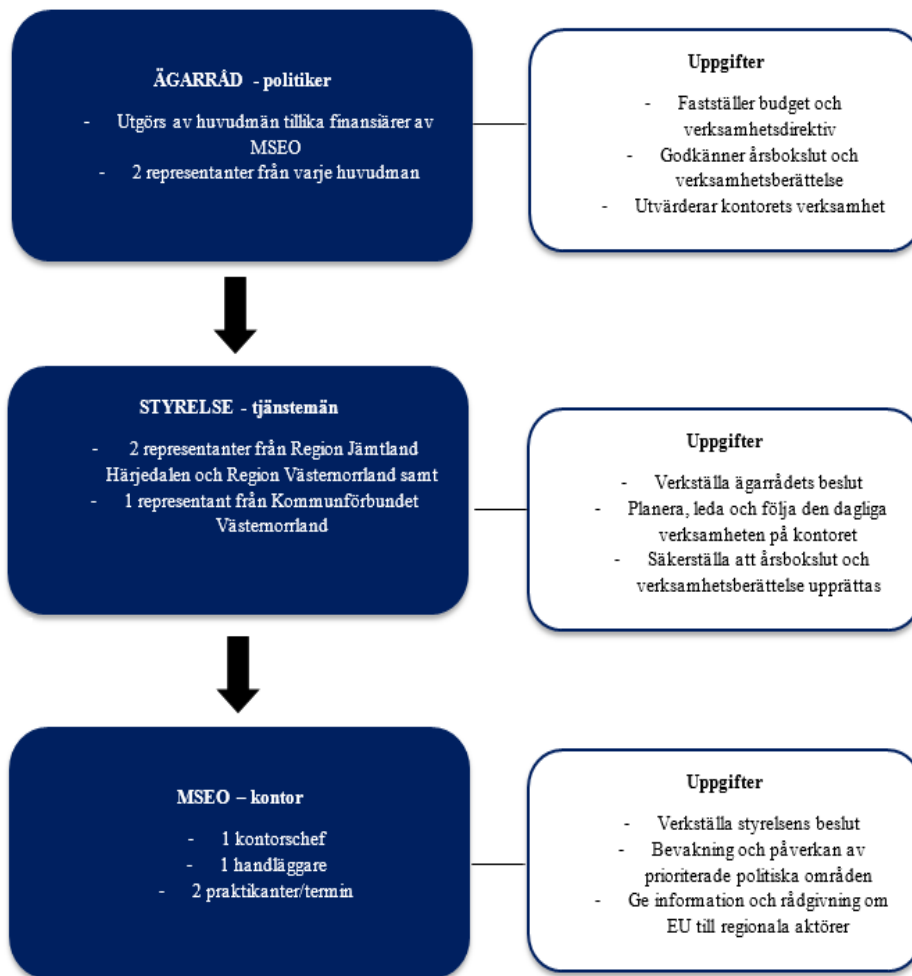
ÄGARRÅD - politiker

- Utgörs av huvudmän tillika finansiärer av MSEO
- 2 representanter från varje huvudman

Uppgifter

- Fastställer budget och verksamhetsdirektiv
- Godkänner årsbokslut och verksamhetsberättelse
- Utvärderar kontorets verksamhet

STYRELSE - tjänstemän

- 2 representanter från Region Jämtland Härjedalen och Region Västernorrland samt
- 1 representant från Kommunförbundet Västernorrland

Uppgifter

- Verkställa ägarrådets beslut
- Planera, leda och följa den dagliga verksamheten på kontoret
- Säkerställa att årsbokslut och verksamhetsberättelse upprättas

MSEO – kontor

- 1 kontorschef
- 1 handläggare
- 2 praktikanter/termin

Uppgifter

- Verkställa styrelsens beslut
- Bevakning och påverkan av prioriterade politiska områden
- Ge information och rådgivning om EU till regionala aktörer